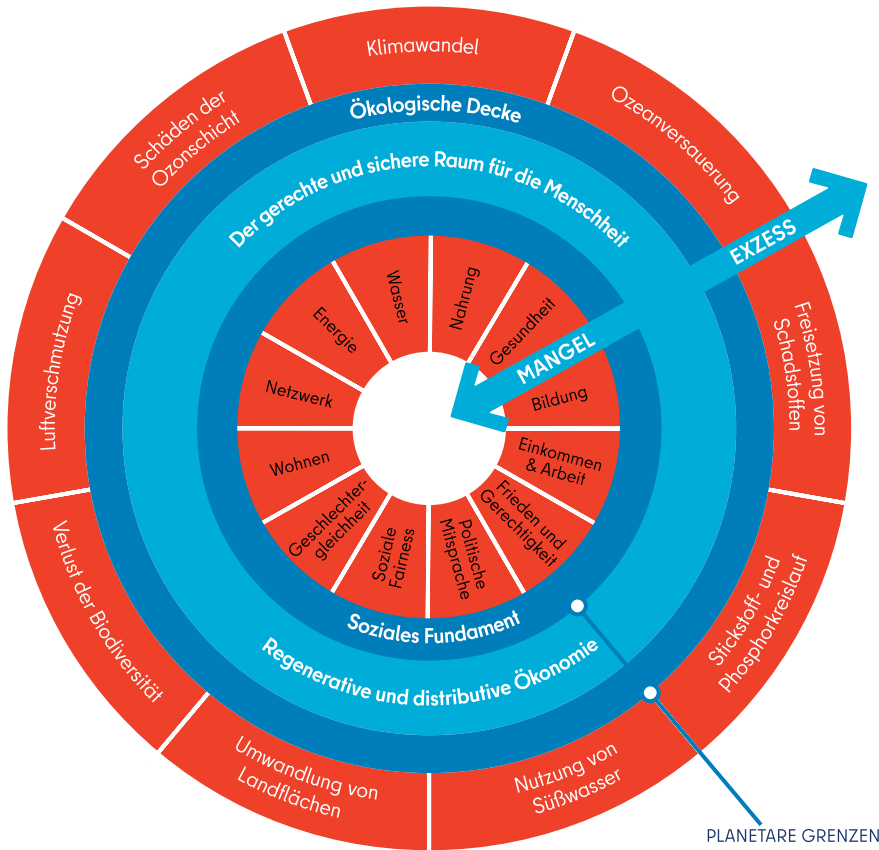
Klimawandel

Ozeanversauerung

Freisetzung von Schadstoffen

Stickstoff- und Phosphorkreislauf

Nutzung von Süßwasser

Umwandlung von Landflächen

Verlust der Biodiversität

Luftverschmutzung

Schäden der Ozonschicht

Ökologische Decke

Der gerechte und sichere Raum für die Menschheit

EXZESS

MANGEL

Wasser

Nahrung

Gesundheit

Bildung

Einkommen & Arbeit

Frieden und Gerechtigkeit

Politische Mitsprache

Soziale Fairness

Geschlechtergleichheit

Wohnen

Netzwerk

Energie

Soziales Fundament

Regenerative und distributive Ökonomie

PLANETARE GRENZEN